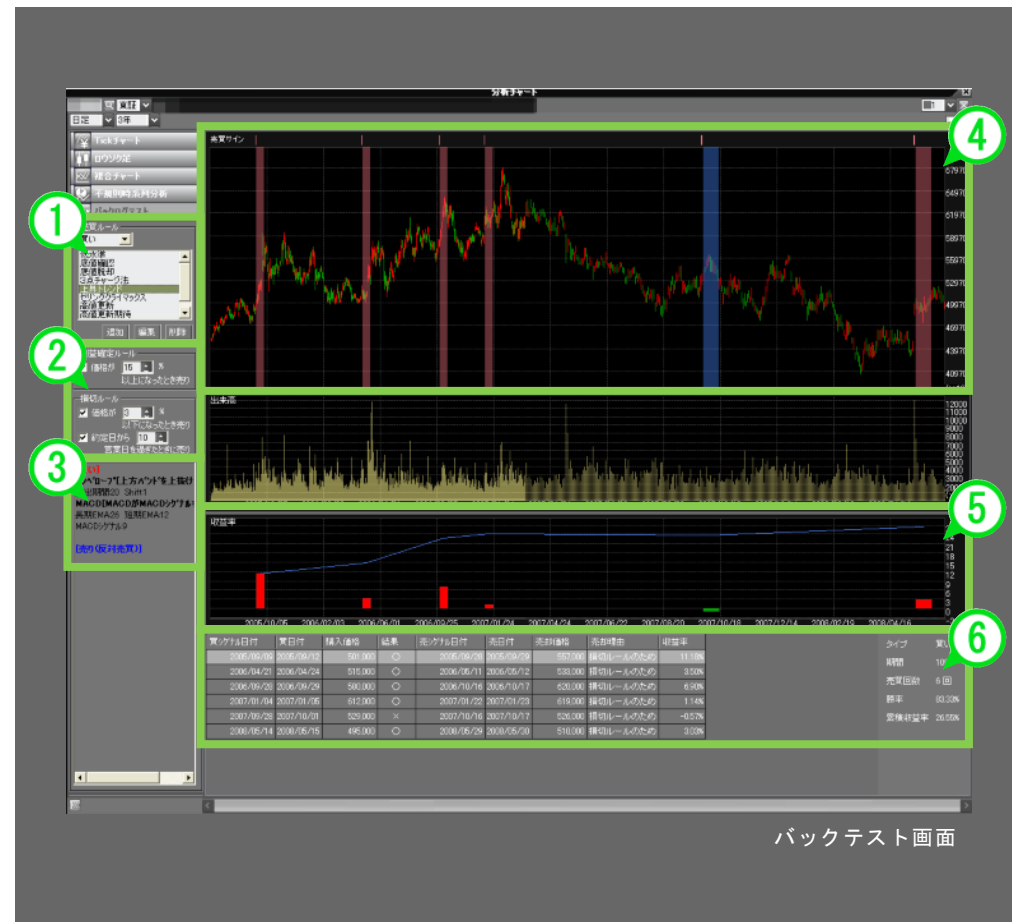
分析チャート

東証

日足 3年

Tickチャート
ログリク足
複合チャート
不動明時系列分析
バックログテスト

1

売買ルール
買い
移動平均
高値圏脱却
高値下落
ダブルボトム
上昇トレンド
ボリンジャーバンド
高値更新
高値更新期待

追加 編集 削除

2

利確設定ルール
価格が 15 %
以上になったとき売り

損切ルール
価格が 3 %
以下になったとき売り
約定日から 10
営業日を過ぎたとき売り

3

【買い】
"ボリンジャーバンド"上方バンド"を上抜け
期間20 Shift1
MACD[MACD]がMACDシグナル
長期EMA26 短期EMA12
MACDシグナル9

[売り(反対売買)]

4

売買サイン

67970
64970
61970
58970
55970
52970
49970
46970
43970
40970

出来高

12000
11000
10000
9000
8000
7000
6000
5000
4000
3000
2000

5

収益率

21
18
15
12
9
6
3
0

2005/10/05 2006/02/03 2006/06/01 2006/09/25 2007/01/24 2007/04/24 2007/06/22 2007/08/20 2007/10/18 2007/12/14 2008/02/19 2008/04/16

6

| 買シグナル日付 | 買日付 | 購入価格 | 結果 | 売シグナル日付 | 売日付 | 売却価格 | 売却理由 | 収益率 |
|---|---|---|---|---|---|---|---|---|
| 2005/09/09 | 2005/09/12 | 501,000 | ○ | 2005/09/28 | 2005/09/29 | 557,000 | 損切ルールのため | 11.18% |
| 2006/04/21 | 2006/04/24 | 515,000 | ○ | 2006/05/11 | 2006/05/12 | 533,000 | 損切ルールのため | 3.50% |
| 2006/09/28 | 2006/09/29 | 580,000 | ○ | 2006/10/16 | 2006/10/17 | 620,000 | 損切ルールのため | 6.90% |
| 2007/01/04 | 2007/01/05 | 612,000 | ○ | 2007/01/22 | 2007/01/23 | 619,000 | 損切ルールのため | 1.14% |
| 2007/09/28 | 2007/10/01 | 529,000 | × | 2007/10/16 | 2007/10/17 | 526,000 | 損切ルールのため | -0.57% |
| 2008/05/14 | 2008/05/15 | 495,000 | ○ | 2008/05/29 | 2008/05/30 | 510,000 | 損切ルールのため | 3.03% |

タイプ 買い
期間 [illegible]
売買回数 6回
勝率 83.33%
累積収益率 26.55%

バックテスト画面